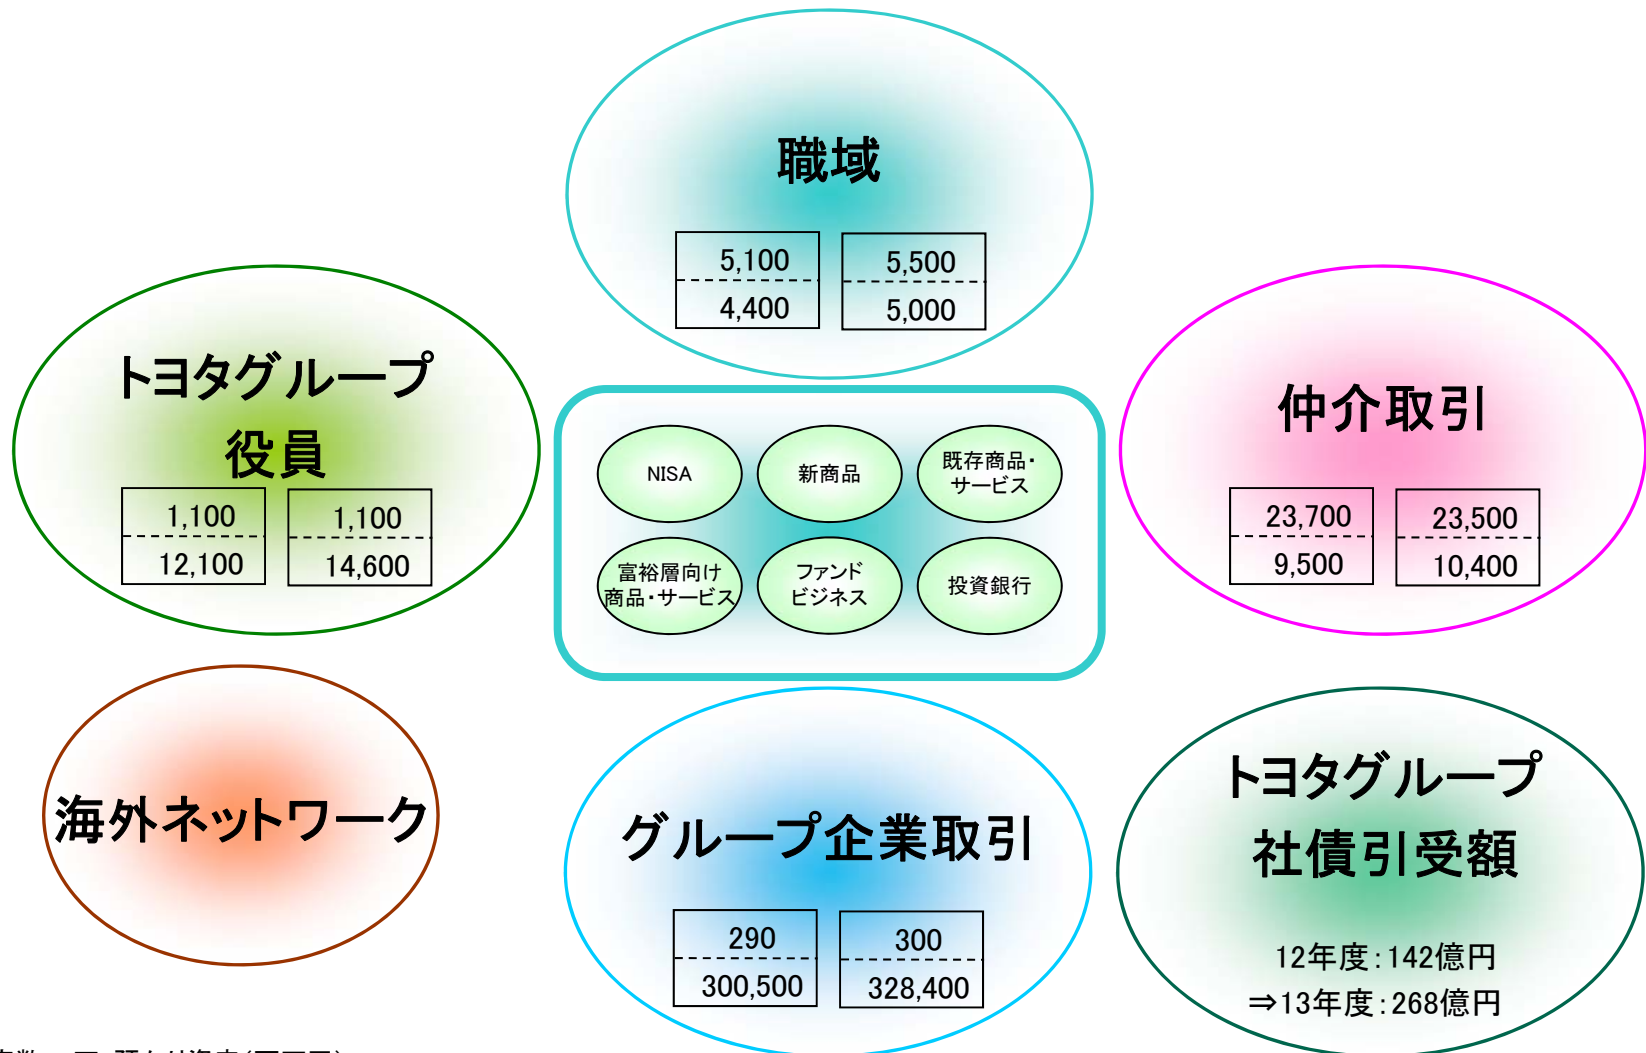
職域

| 5,100 |
|---|
| 4,400 |

| 5,500 |
|---|
| 5,000 |

トヨタグループ役員

| 1,100 |
|---|
| 12,100 |

| 1,100 |
|---|
| 14,600 |

NISA

新商品

既存商品・サービス

富裕層向け商品・サービス

ファンドビジネス

投資銀行

仲介取引

| 23,700 |
|---|
| 9,500 |

| 23,500 |
|---|
| 10,400 |

海外ネットワーク

グループ企業取引

| 290 |
|---|
| 300,500 |

| 300 |
|---|
| 328,400 |

トヨタグループ社債引受額

12年度：142億円
⇒13年度：268億円

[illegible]